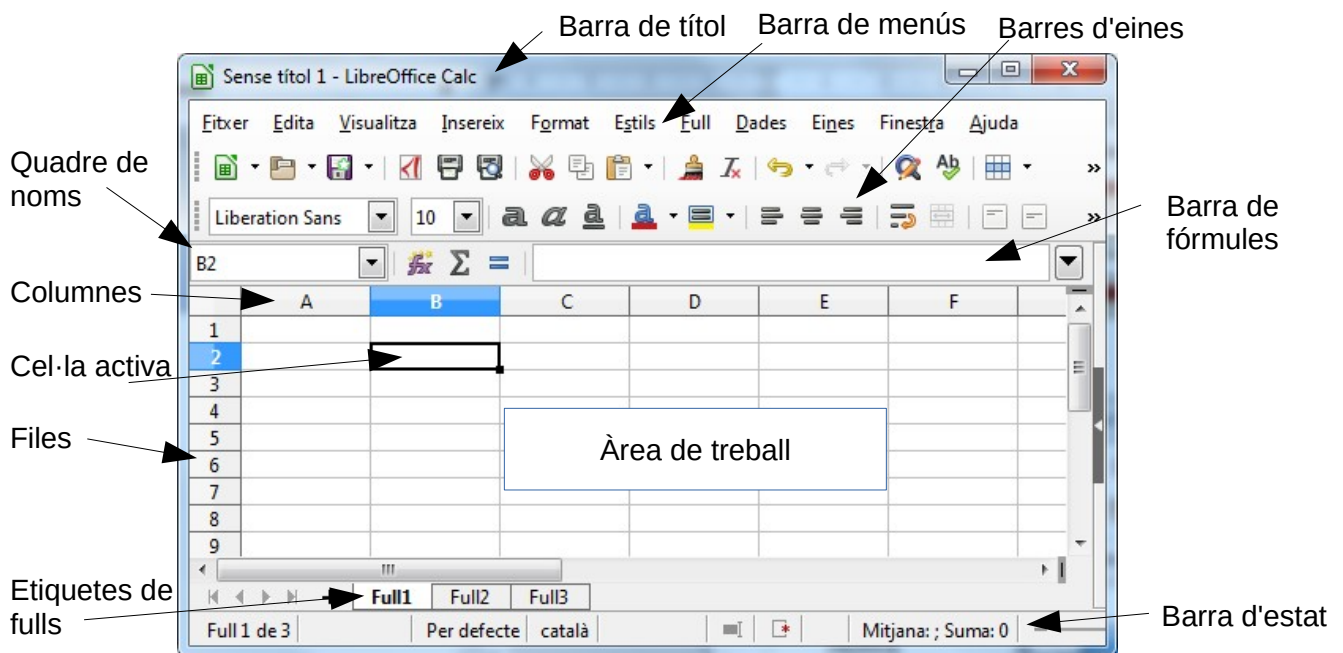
Barra de títol
Barra de menús
Barres d'eines

Sense títol 1 - LibreOffice Calc

Fitxer Edita Visualitza Insereix Format Estils Full Dades Eines Finestra Ajuda

Quadre de noms

Liberation Sans 10

Barra de fórmules

B2

$\Sigma$ =

Columnes

| | A | B | C | D | E | F |
|---|---|---|---|---|---|---|
| 1 | | | | | | |
| 2 | | | | | | |
| 3 | | | | | | |
| 4 | | | | | | |
| 5 | | | | | | |
| 6 | | | | | | |
| 7 | | | | | | |
| 8 | | | | | | |
| 9 | | | | | | |

Cel·la activa

Files

Àrea de treball

Etiquetes de fulls

Full1 Full2 Full3

Barra d'estat

Full 1 de 3 Per defecte català Mitjana: ; Suma: 0